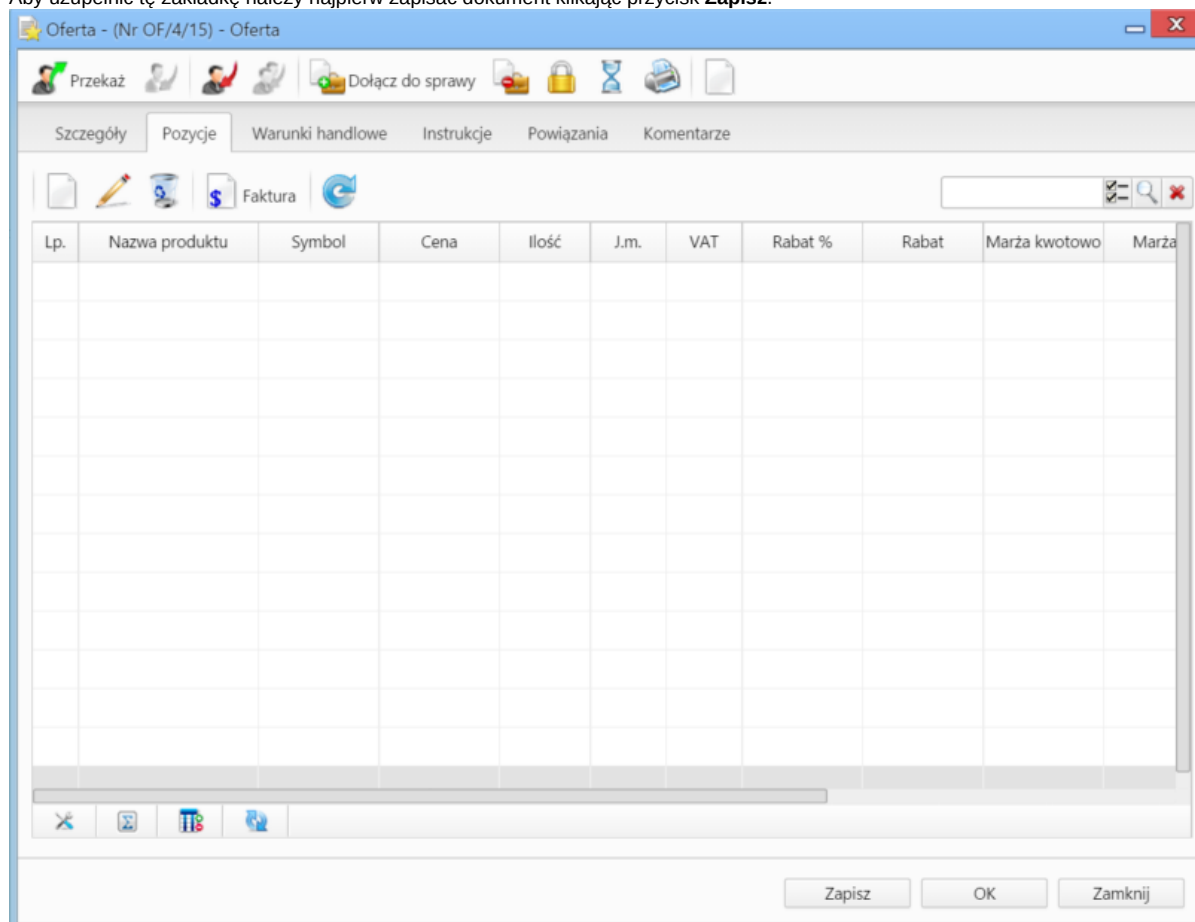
Aby uzupełnić tę zakładkę należy najpierw zapisać dokument klikając przycisk **Zapisz**.

Oferta - (Nr OF/4/15) - Oferta

Przekaż Dołącz do sprawy

Szczegóły Pozycje Warunki handlowe Instrukcje Powiązania Komentarze

Faktura

| Lp. | Nazwa produktu | Symbol | Cena | Ilość | J.m. | VAT | Rabat % | Rabat | Marża kwotowo | Marża |
|---|---|---|---|---|---|---|---|---|---|---|

Zapisz OK Zamknij